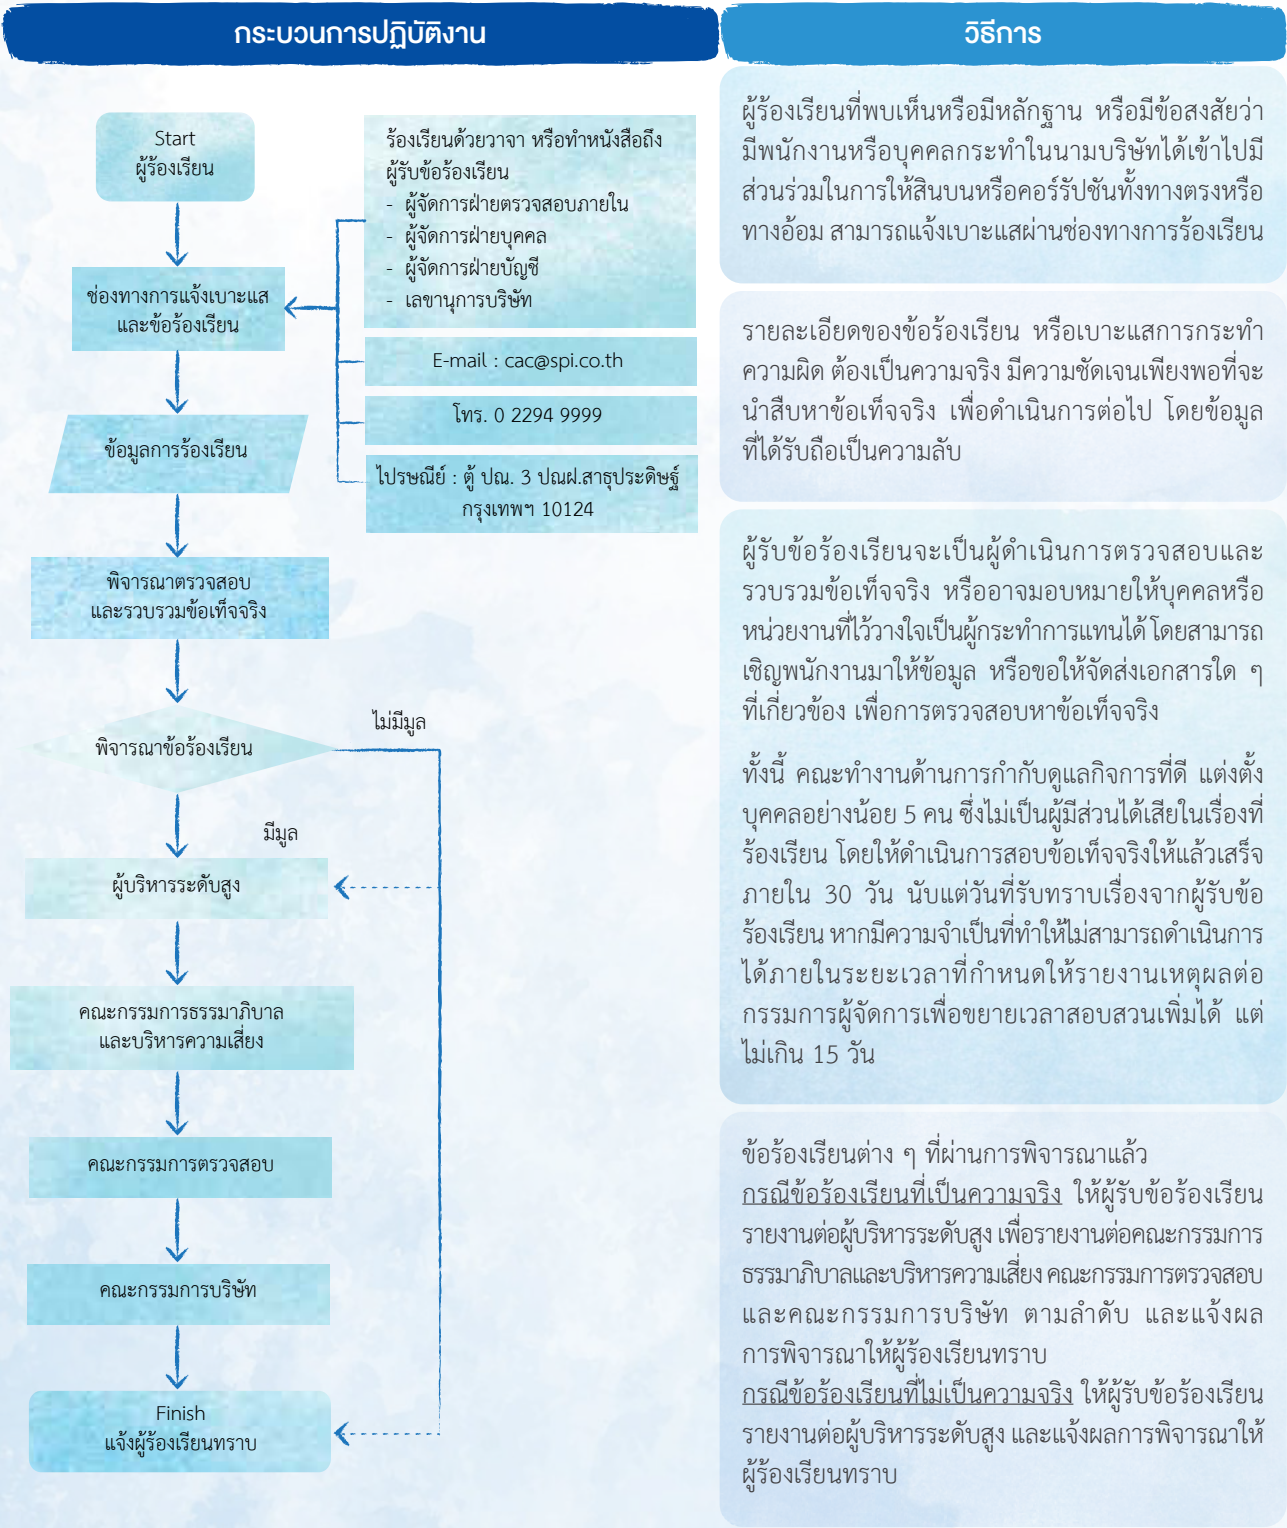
กระบวนการปฏิบัติงาน

Start
ผู้ร้องเรียน

ช่องทางการแจ้งเบาะแส และข้อร้องเรียน

ร้องเรียนด้วยวาจา หรือทำหนังสือถึงผู้รับข้อร้องเรียน
- ผู้จัดการฝ่ายตรวจสอบภายใน
- ผู้จัดการฝ่ายบุคคล
- ผู้จัดการฝ่ายบัญชี
- เลขานุการบริษัท

E-mail : cac@spi.co.th

โทร. 0 2294 9999

ไปรษณีย์ : ตู้ ปณ. 3 ปณฝ.สาธุประดิษฐ์ กรุงเทพฯ 10124

ข้อมูลการร้องเรียน

พิจารณาตรวจสอบ และรวบรวมข้อเท็จจริง

พิจารณาข้อร้องเรียน

ไม่มีมูล

มีมูล

ผู้บริหารระดับสูง

คณะกรรมการธรรมาภิบาล และบริหารความเสี่ยง

คณะกรรมการตรวจสอบ

คณะกรรมการบริษัท

Finish
แจ้งผู้ร้องเรียนทราบ

วิธีการ

ผู้ร้องเรียนที่พบเห็นหรือมีหลักฐาน หรือมีข้อสงสัยว่ามีพนักงานหรือบุคคลกระทำในนามบริษัทได้เข้าไปมีส่วนร่วมในการให้สินบนหรือคอร์รัปชันทั้งทางตรงหรือทางอ้อม สามารถแจ้งเบาะแสผ่านช่องทางการร้องเรียน

รายละเอียดของข้อร้องเรียน หรือเบาะแสการกระทำความผิด ต้องเป็นความจริง มีความชัดเจนเพียงพอที่จะนำสืบหาข้อเท็จจริง เพื่อดำเนินการต่อไป โดยข้อมูลที่ได้รับถือเป็นความลับ

ผู้รับข้อร้องเรียนจะเป็นผู้ดำเนินการตรวจสอบและรวบรวมข้อเท็จจริง หรืออาจมอบหมายให้บุคคลหรือหน่วยงานที่ไว้วางใจเป็นผู้กระทำการแทนได้โดยสามารถเชิญพนักงานมาให้ข้อมูล หรือขอให้จัดส่งเอกสารใด ๆ ที่เกี่ยวข้อง เพื่อการตรวจสอบหาข้อเท็จจริง

ทั้งนี้ คณะทำงานด้านการกำกับดูแลกิจการที่ดี แต่งตั้งบุคคลอย่างน้อย 5 คน ซึ่งไม่เป็นผู้มีส่วนได้เสียในเรื่องที่ร้องเรียน โดยให้ดำเนินการสอบข้อเท็จจริงให้แล้วเสร็จภายใน 30 วัน นับแต่วันที่รับทราบเรื่องจากผู้รับข้อร้องเรียน หากมีความจำเป็นที่ทำให้ไม่สามารถดำเนินการได้ภายในระยะเวลาที่กำหนดให้รายงานเหตุผลต่อกรรมการผู้จัดการเพื่อขยายเวลาสอบสวนเพิ่มได้ แต่ไม่เกิน 15 วัน

ข้อร้องเรียนต่าง ๆ ที่ผ่านการพิจารณาแล้ว
กรณีข้อร้องเรียนที่เป็นความจริง ให้ผู้รับข้อร้องเรียนรายงานต่อผู้บริหารระดับสูง เพื่อรายงานต่อคณะกรรมการธรรมาภิบาลและบริหารความเสี่ยง คณะกรรมการตรวจสอบ และคณะกรรมการบริษัท ตามลำดับ และแจ้งผลการพิจารณาให้ผู้ร้องเรียนทราบ
กรณีข้อร้องเรียนที่ไม่เป็นความจริง ให้ผู้รับข้อร้องเรียนรายงานต่อผู้บริหารระดับสูง และแจ้งผลการพิจารณาให้ผู้ร้องเรียนทราบ